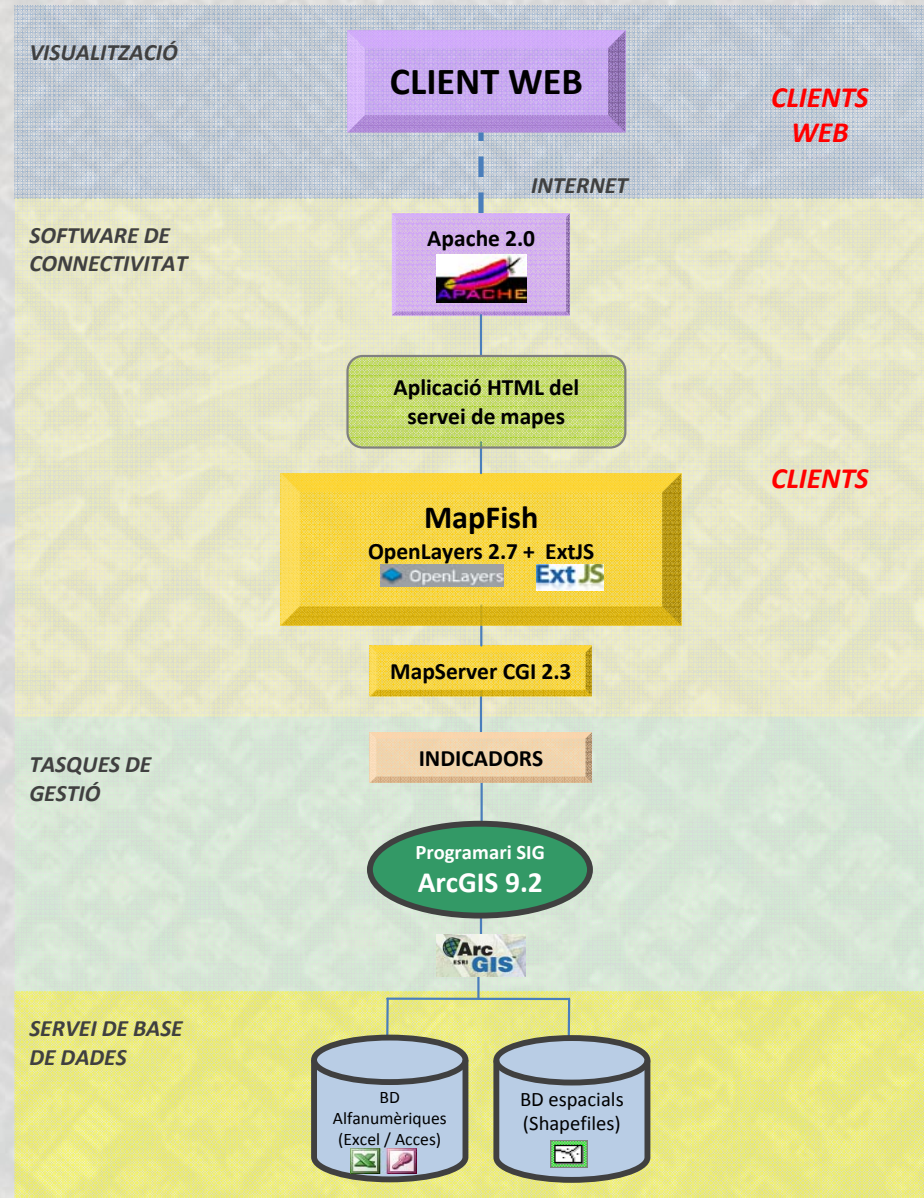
VISUALITZACIÓ

CLIENT WEB

CLIENTS WEB

INTERNET

SOFTWARE DE CONNECTIVITAT

Apache 2.0

APACHE

Aplicació HTML del servei de mapes

CLIENTS

MapFish

OpenLayers 2.7 + ExtJS

OpenLayers

Ext JS

MapServer CGI 2.3

TASQUES DE GESTIÓ

INDICADORS

Programari SIG

ArcGIS 9.2

Arc ESRI GIS

SERVEI DE BASE DE DADES

BD Alfanumèriques (Excel / Acces)

BD espacials (Shapefiles)